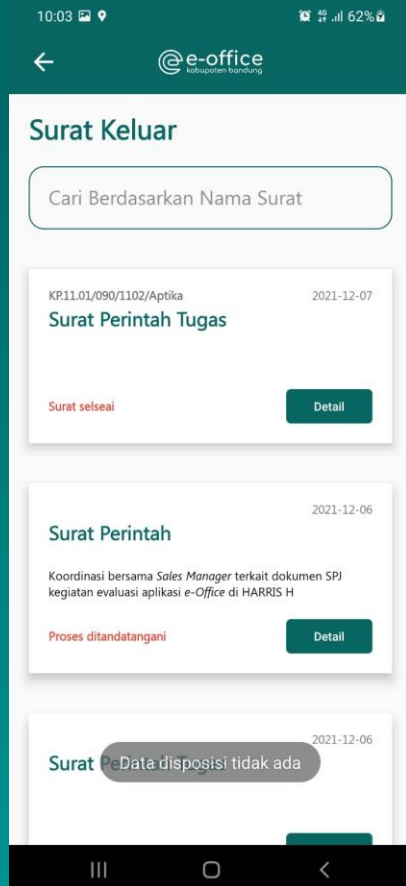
10:03 62%

e-office
kabupaten bandung

Surat Keluar

Cari Berdasarkan Nama Surat

KP.11.01/090/1102/Aptika
2021-12-07
Surat Perintah Tugas

Surat selseai
Detail

2021-12-06
Surat Perintah

Koordinasi bersama Sales Manager terkait dokumen SPJ kegiatan evaluasi aplikasi e-Office di HARRIS H

Proses ditandatangani
Detail

2021-12-06
Surat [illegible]

Data disposisi tidak ada